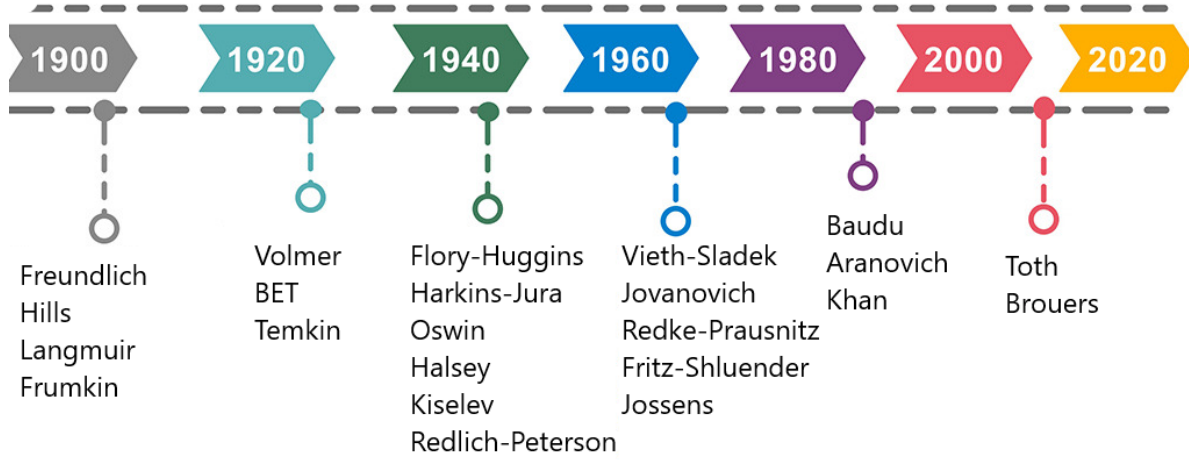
1900 1920 1940 1960 1980 2000 2020

Freundlich
Hills
Langmuir
Frumkin

Volmer
BET
Temkin

Flory-Huggins
Harkins-Jura
Oswin
Halsey
Kiselev
Redlich-Peterson

Vieth-Sladek
Jovanovich
Redke-Prausnitz
Fritz-Shluender
Jossens

Baudu
Aranovich
Khan

Toth
Brouers